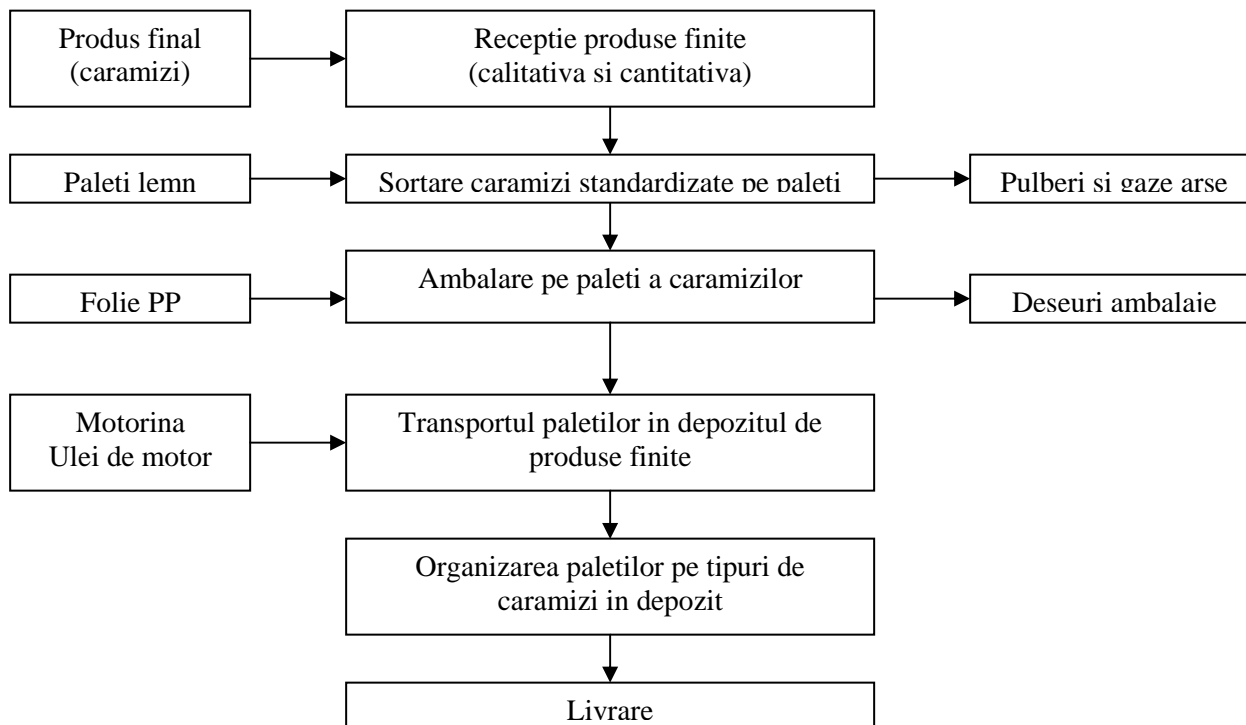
Produs final (caramizi)

Receptie produse finite (calitativa si cantitativa)

Paleti lemn

Sortare caramizi standardizate pe paleti

Pulberi si gaze arse

Folie PP

Ambalare pe paleti a caramizilor

Deseuri ambalaje

Motorina
Ulei de motor

Transportul paletilor in depozitul de produse finite

Organizarea paletilor pe tipuri de caramizi in depozit

Livrare